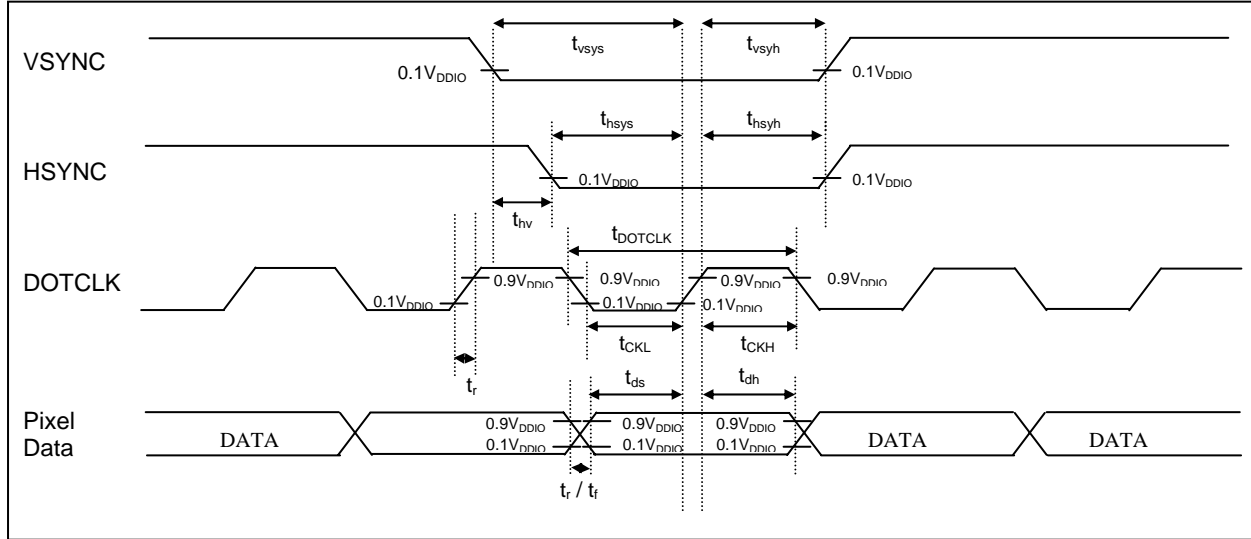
VSYNC

$t_{vsys}$

$t_{vsyh}$

$0.1V_{DDIO}$

$0.1V_{DDIO}$

HSYNC

$t_{hsys}$

$t_{hsyh}$

$0.1V_{DDIO}$

$0.1V_{DDIO}$

$t_{hv}$

$t_{DOTCLK}$

DOTCLK

$0.1V_{DDIO}$

$0.9V_{DDIO}$

$0.9V_{DDIO}$

$0.1V_{DDIO}$

$0.9V_{DDIO}$

$0.1V_{DDIO}$

$0.9V_{DDIO}$

$t_{CKL}$

$t_{CKH}$

$t_r$

$t_{ds}$

$t_{dh}$

Pixel Data

DATA

$0.9V_{DDIO}$

$0.1V_{DDIO}$

$0.9V_{DDIO}$

$0.1V_{DDIO}$

$0.9V_{DDIO}$

$0.1V_{DDIO}$

DATA

DATA

$t_r$ / $t_f$